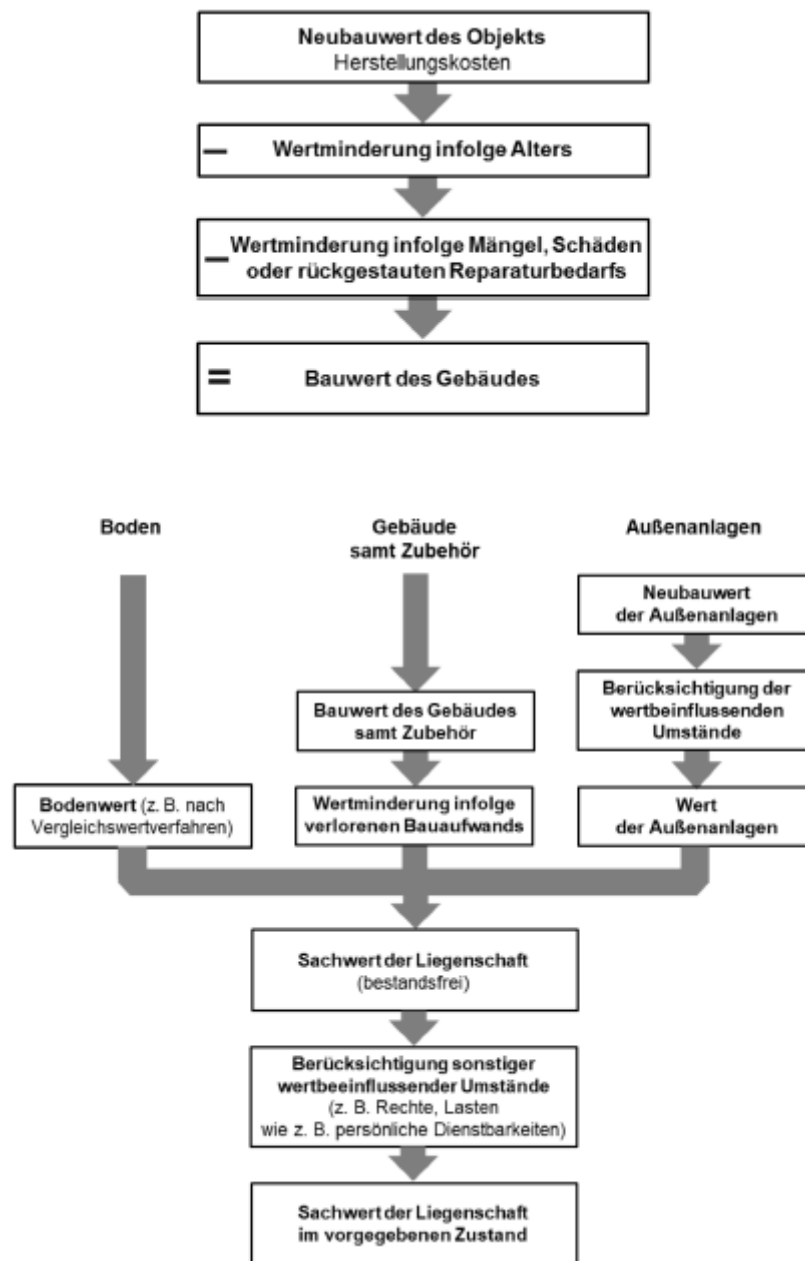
Neubauwert des Objekts
Herstellungskosten

– Wertminderung infolge Alters

– Wertminderung infolge Mängel, Schäden oder rückgestauten Reparaturbedarfs

= Bauwert des Gebäudes

Boden

Gebäude samt Zubehör

Außenanlagen

Neubauwert der Außenanlagen

Berücksichtigung der wertbeinflussenden Umstände

Bauwert des Gebäudes samt Zubehör

Bodenwert (z. B. nach Vergleichswertverfahren)

Wertminderung infolge verlorenen Bauaufwands

Wert der Außenanlagen

Sachwert der Liegenschaft
(bestandsfrei)

Berücksichtigung sonstiger wertbeeinflussender Umstände
(z. B. Rechte, Lasten wie z. B. persönliche Dienstbarkeiten)

Sachwert der Liegenschaft im vorgegebenen Zustand